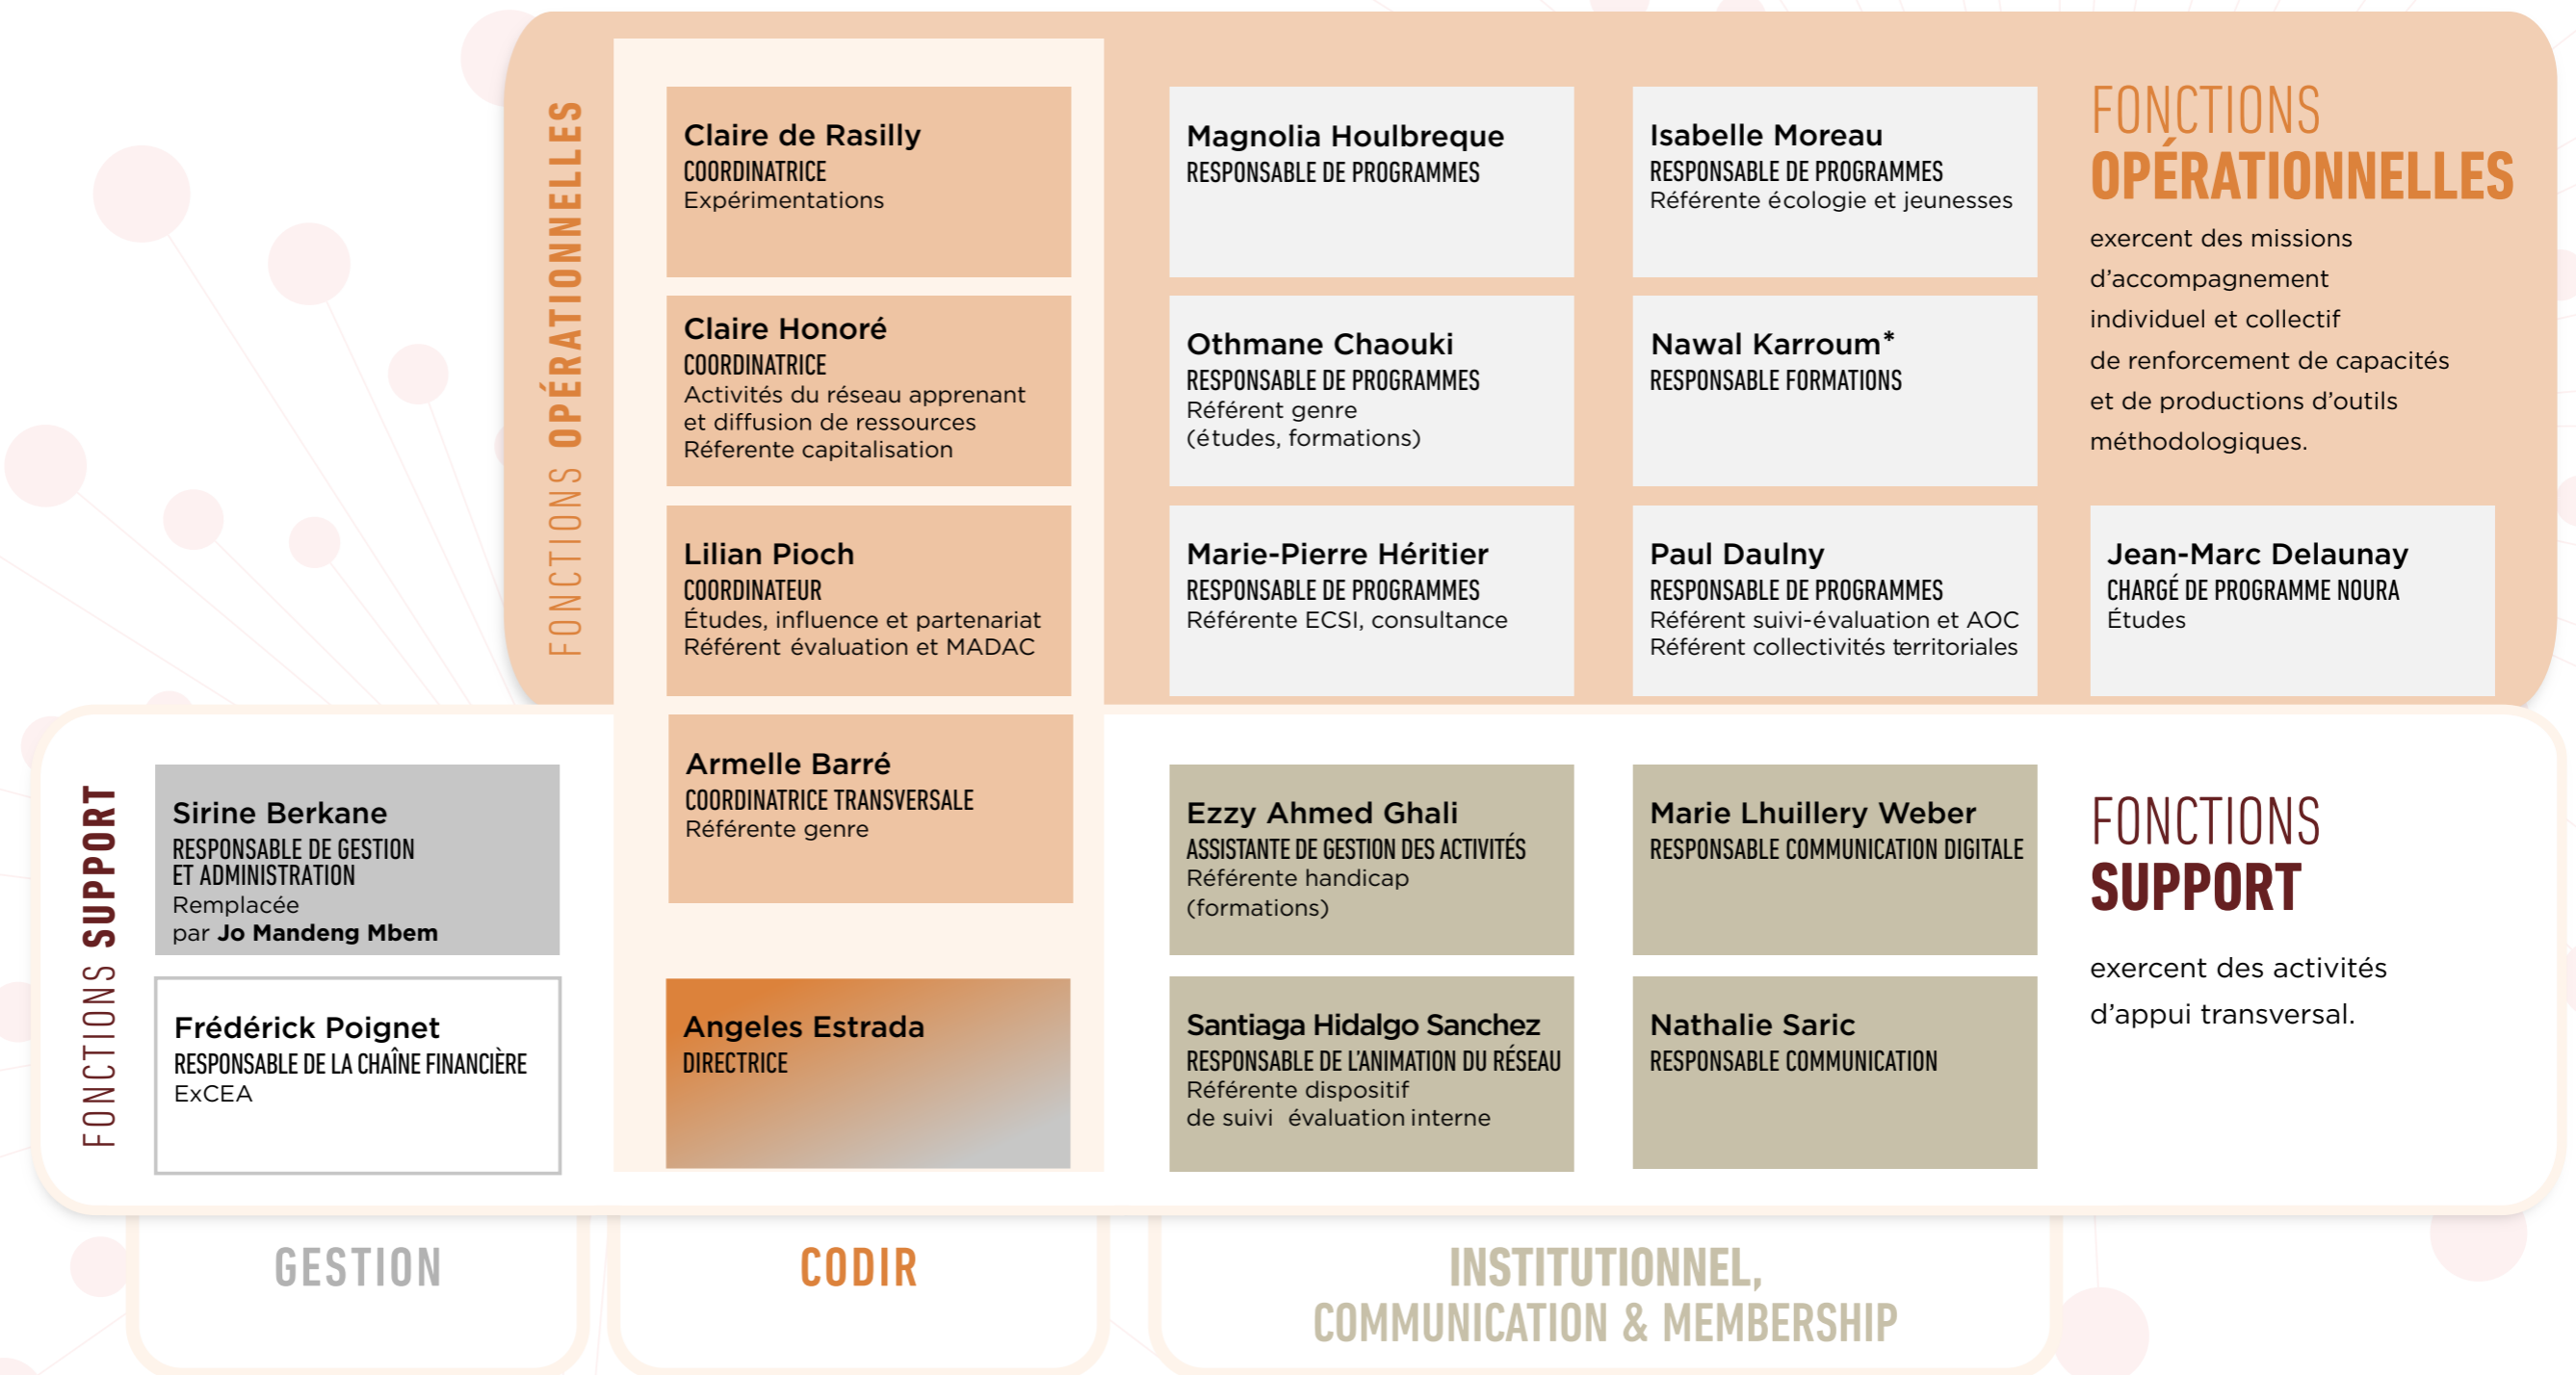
FONCTIONS OPÉRATIONNELLES

Claire de Rasilly
COORDINATRICE
Expérimentations

Claire Honoré
COORDINATRICE
Activités du réseau apprenant et diffusion de ressources
Réferente capitalisation

Lilian Pioch
COORDINATEUR
Études, influence et partenariat
Référent évaluation et MADAC

Magnolia Houlbreque
RESPONSABLE DE PROGRAMMES

Othmane Chaouki
RESPONSABLE DE PROGRAMMES
Référent genre
(études, formations)

Marie-Pierre Héritier
RESPONSABLE DE PROGRAMMES
Référente ECSI, consultance

Isabelle Moreau
RESPONSABLE DE PROGRAMMES
Référente écologie et jeunesses

Nawal Karroum*
RESPONSABLE FORMATIONS

Paul Daulny
RESPONSABLE DE PROGRAMMES
Référent suivi-évaluation et AOC
Référent collectivités territoriales

FONCTIONS OPÉRATIONNELLES
exercent des missions d'accompagnement individuel et collectif de renforcement de capacités et de productions d'outils méthodologiques.

Jean-Marc Delaunay
CHARGÉ DE PROGRAMME NOURA
Études

FONCTIONS SUPPORT

Sirine Berkane
RESPONSABLE DE GESTION ET ADMINISTRATION
Remplacée par Jo Mandeng Mbem

Frédérick Poignet
RESPONSABLE DE LA CHAÎNE FINANCIÈRE
ExCEA

Armelle Barré
COORDINATRICE TRANSVERSALE
Référente genre

Angeles Estrada
DIRECTRICE

Ezzy Ahmed Ghali
ASSISTANTE DE GESTION DES ACTIVITÉS
Référente handicap
(formations)

Santiaga Hidalgo Sanchez
RESPONSABLE DE L'ANIMATION DU RÉSEAU
Référente dispositif de suivi évaluation interne

Marie Lhuillery Weber
RESPONSABLE COMMUNICATION DIGITALE

Nathalie Saric
RESPONSABLE COMMUNICATION

FONCTIONS SUPPORT
exercent des activités d'appui transversal.

GESTION

CODIR

INSTITUTIONNEL, COMMUNICATION & MEMBERSHIP